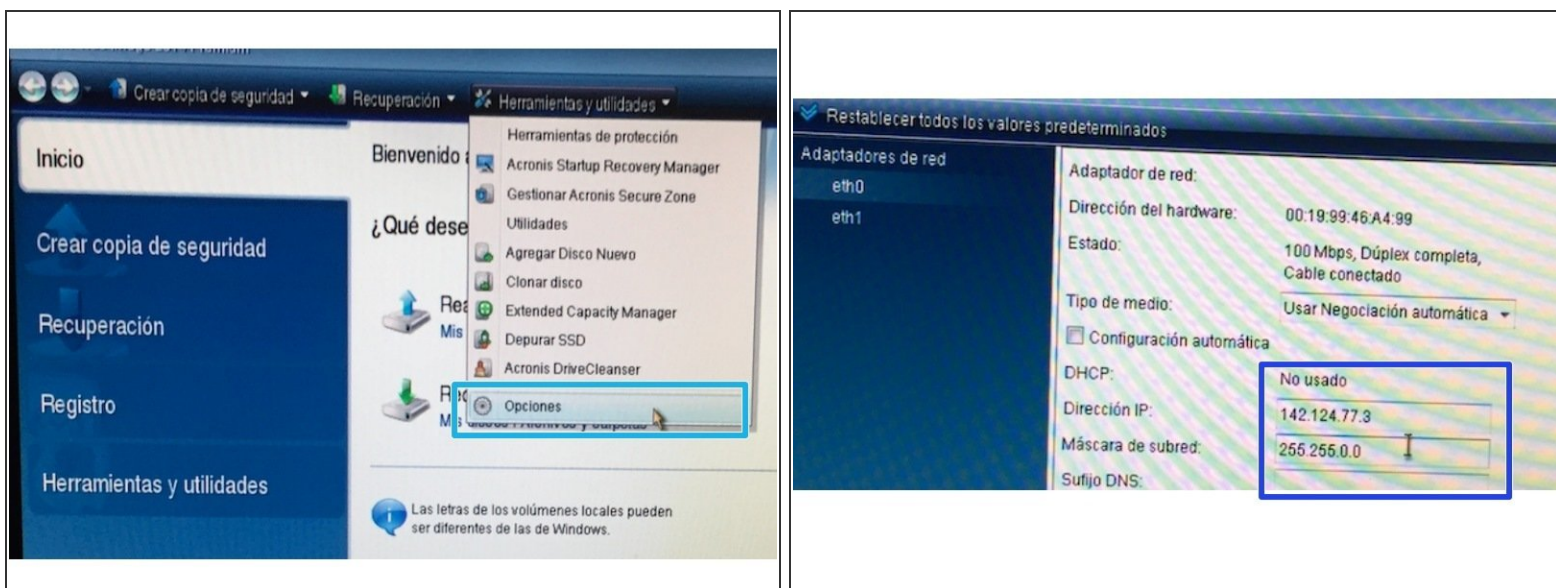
Crear copia de seguridad ▾ Recuperación ▾ Herramientas y utilidades ▾

Inicio

Crear copia de seguridad

Recuperación

Registro

Herramientas y utilidades

Bienvenido a

¿Qué dese

Rea
Mis

Re
Mis

Herramientas de protección
Acronis Startup Recovery Manager
Gestionar Acronis Secure Zone
Utilidades
Agregar Disco Nuevo
Clonar disco
Extended Capacity Manager
Depurar SSD
Acronis DriveCleanser
Opciones

Las letras de los volúmenes locales pueden ser diferentes de las de Windows.

Restablecer todos los valores predeterminados

Adaptadores de red
eth0
eth1

Adaptador de red:
Dirección del hardware: 00:19:99:46:A4:99
Estado: 100 Mbps, Dúplex completa, Cable conectado
Tipo de medio: Usar Negociación automática
Configuración automática
DHCP: No usado
Dirección IP: 142.124.77.3
Máscara de subred: 255.255.0.0
Sufijo DNS: